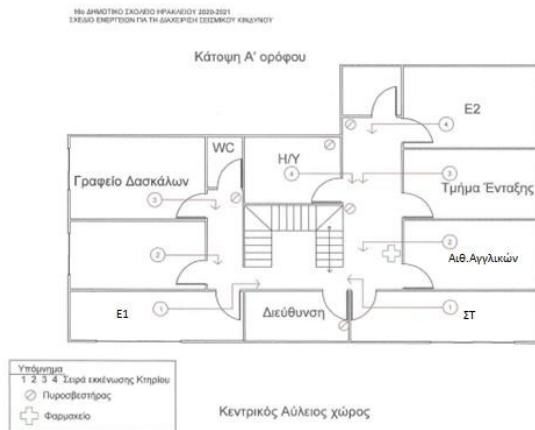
99ο ΔΗΜΟΤΙΚΟ ΣΧΟΛΕΙΟ ΗΡΑΚΛΕΙΟΥ 2020-2021
ΣΧΕΔΙΟ ΕΝΕΡΓΕΙΩΝ ΓΙΑ ΤΗ ΔΙΑΧΕΙΡΙΣΗ ΣΕΙΣΜΙΚΟΥ ΚΙΝΔΥΝΟΥ

Κάτοψη Α' ορόφου

E2

WC

H/Y

Γραφείο Δασκάλων

Τμήμα Ένταξης

Αιθ.Αγγλικών

E1

Διεύθυνση

ΣΤ

4
4
3
3
2
2
1
1

Υπόμνημα
1 2 3 4 Σειρά εκκένωσης Κτηρίου
Πυροσβεστήρας
Φαρμακείο

Κεντρικός Αύλειος χώρος